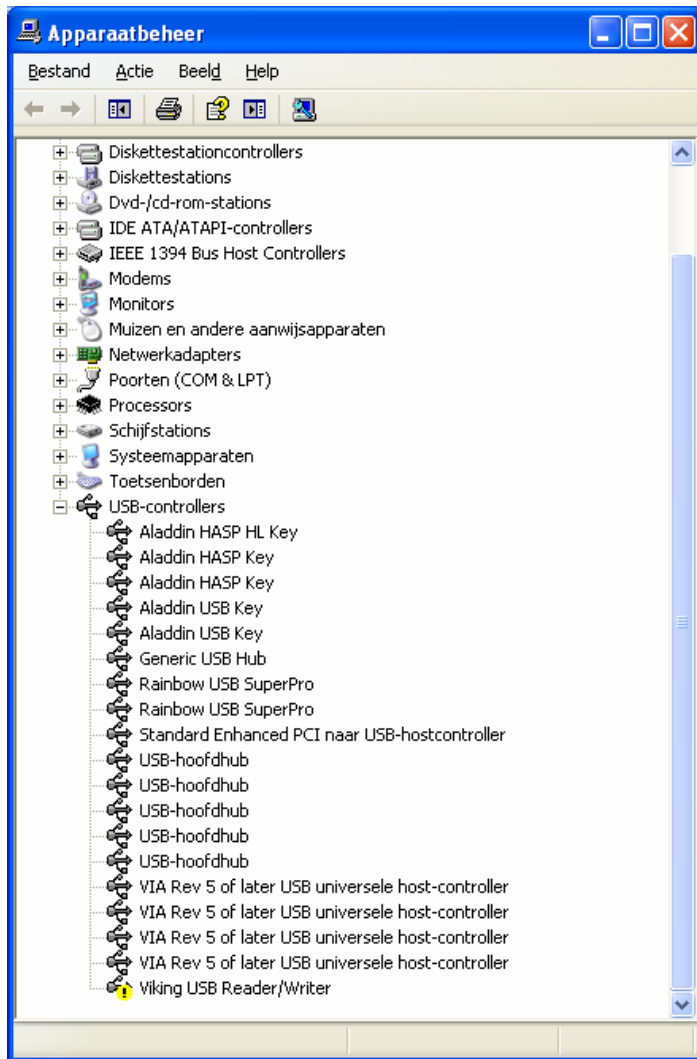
Apparaatbeheer

Bestand Actie Beeld Help

Diskettestationcontrollers
Diskettestations
Dvd-/cd-rom-stations
IDE ATA/ATAPI-controllers
IEEE 1394 Bus Host Controllers
Modems
Monitors
Muizen en andere aanwijsapparaten
Netwerkadapters
Poorten (COM & LPT)
Processors
Schijfstations
Systeemapparaten
Toetsenborden
USB-controllers
Aladdin HASP HL Key
Aladdin HASP Key
Aladdin HASP Key
Aladdin USB Key
Aladdin USB Key
Generic USB Hub
Rainbow USB SuperPro
Rainbow USB SuperPro
Standard Enhanced PCI naar USB-hostcontroller
USB-hoofdhub
USB-hoofdhub
USB-hoofdhub
USB-hoofdhub
USB-hoofdhub
VIA Rev 5 of later USB universele host-controller
VIA Rev 5 of later USB universele host-controller
VIA Rev 5 of later USB universele host-controller
VIA Rev 5 of later USB universele host-controller
Viking USB Reader/Writer